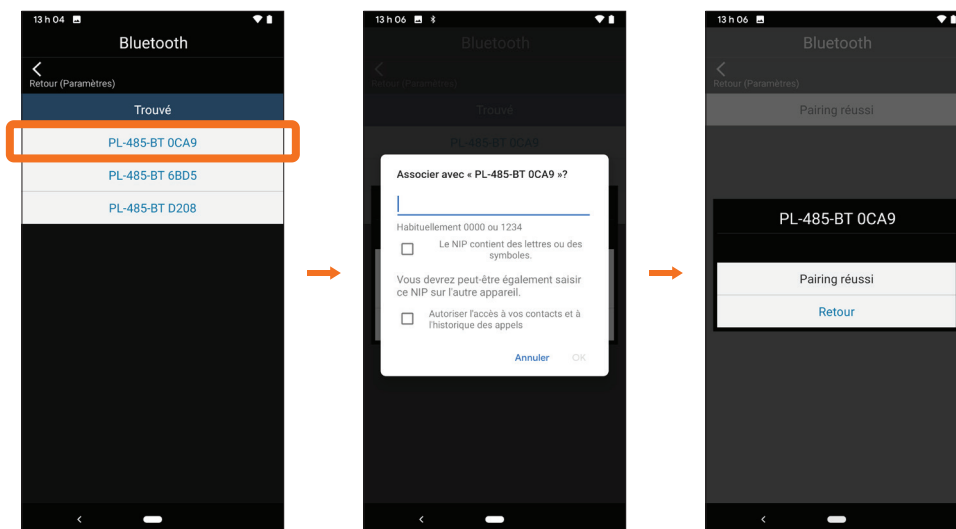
13 h 04

Bluetooth

Retour (Paramètres)

Trouvé

PL-485-BT 0CA9

PL-485-BT 6BD5

PL-485-BT D208

13 h 06

Bluetooth

Retour (Paramètres)

Trouvé

PL-485-BT 0CA9

Associer avec « PL-485-BT 0CA9 »?

Habituellement 0000 ou 1234

Le NIP contient des lettres ou des symboles.

Vous devrez peut-être également saisir ce NIP sur l'autre appareil.

Autoriser l'accès à vos contacts et à l'historique des appels

Annuler OK

13 h 06

Bluetooth

Retour (Paramètres)

Pairing réussi

PL-485-BT 0CA9

Pairing réussi

Retour